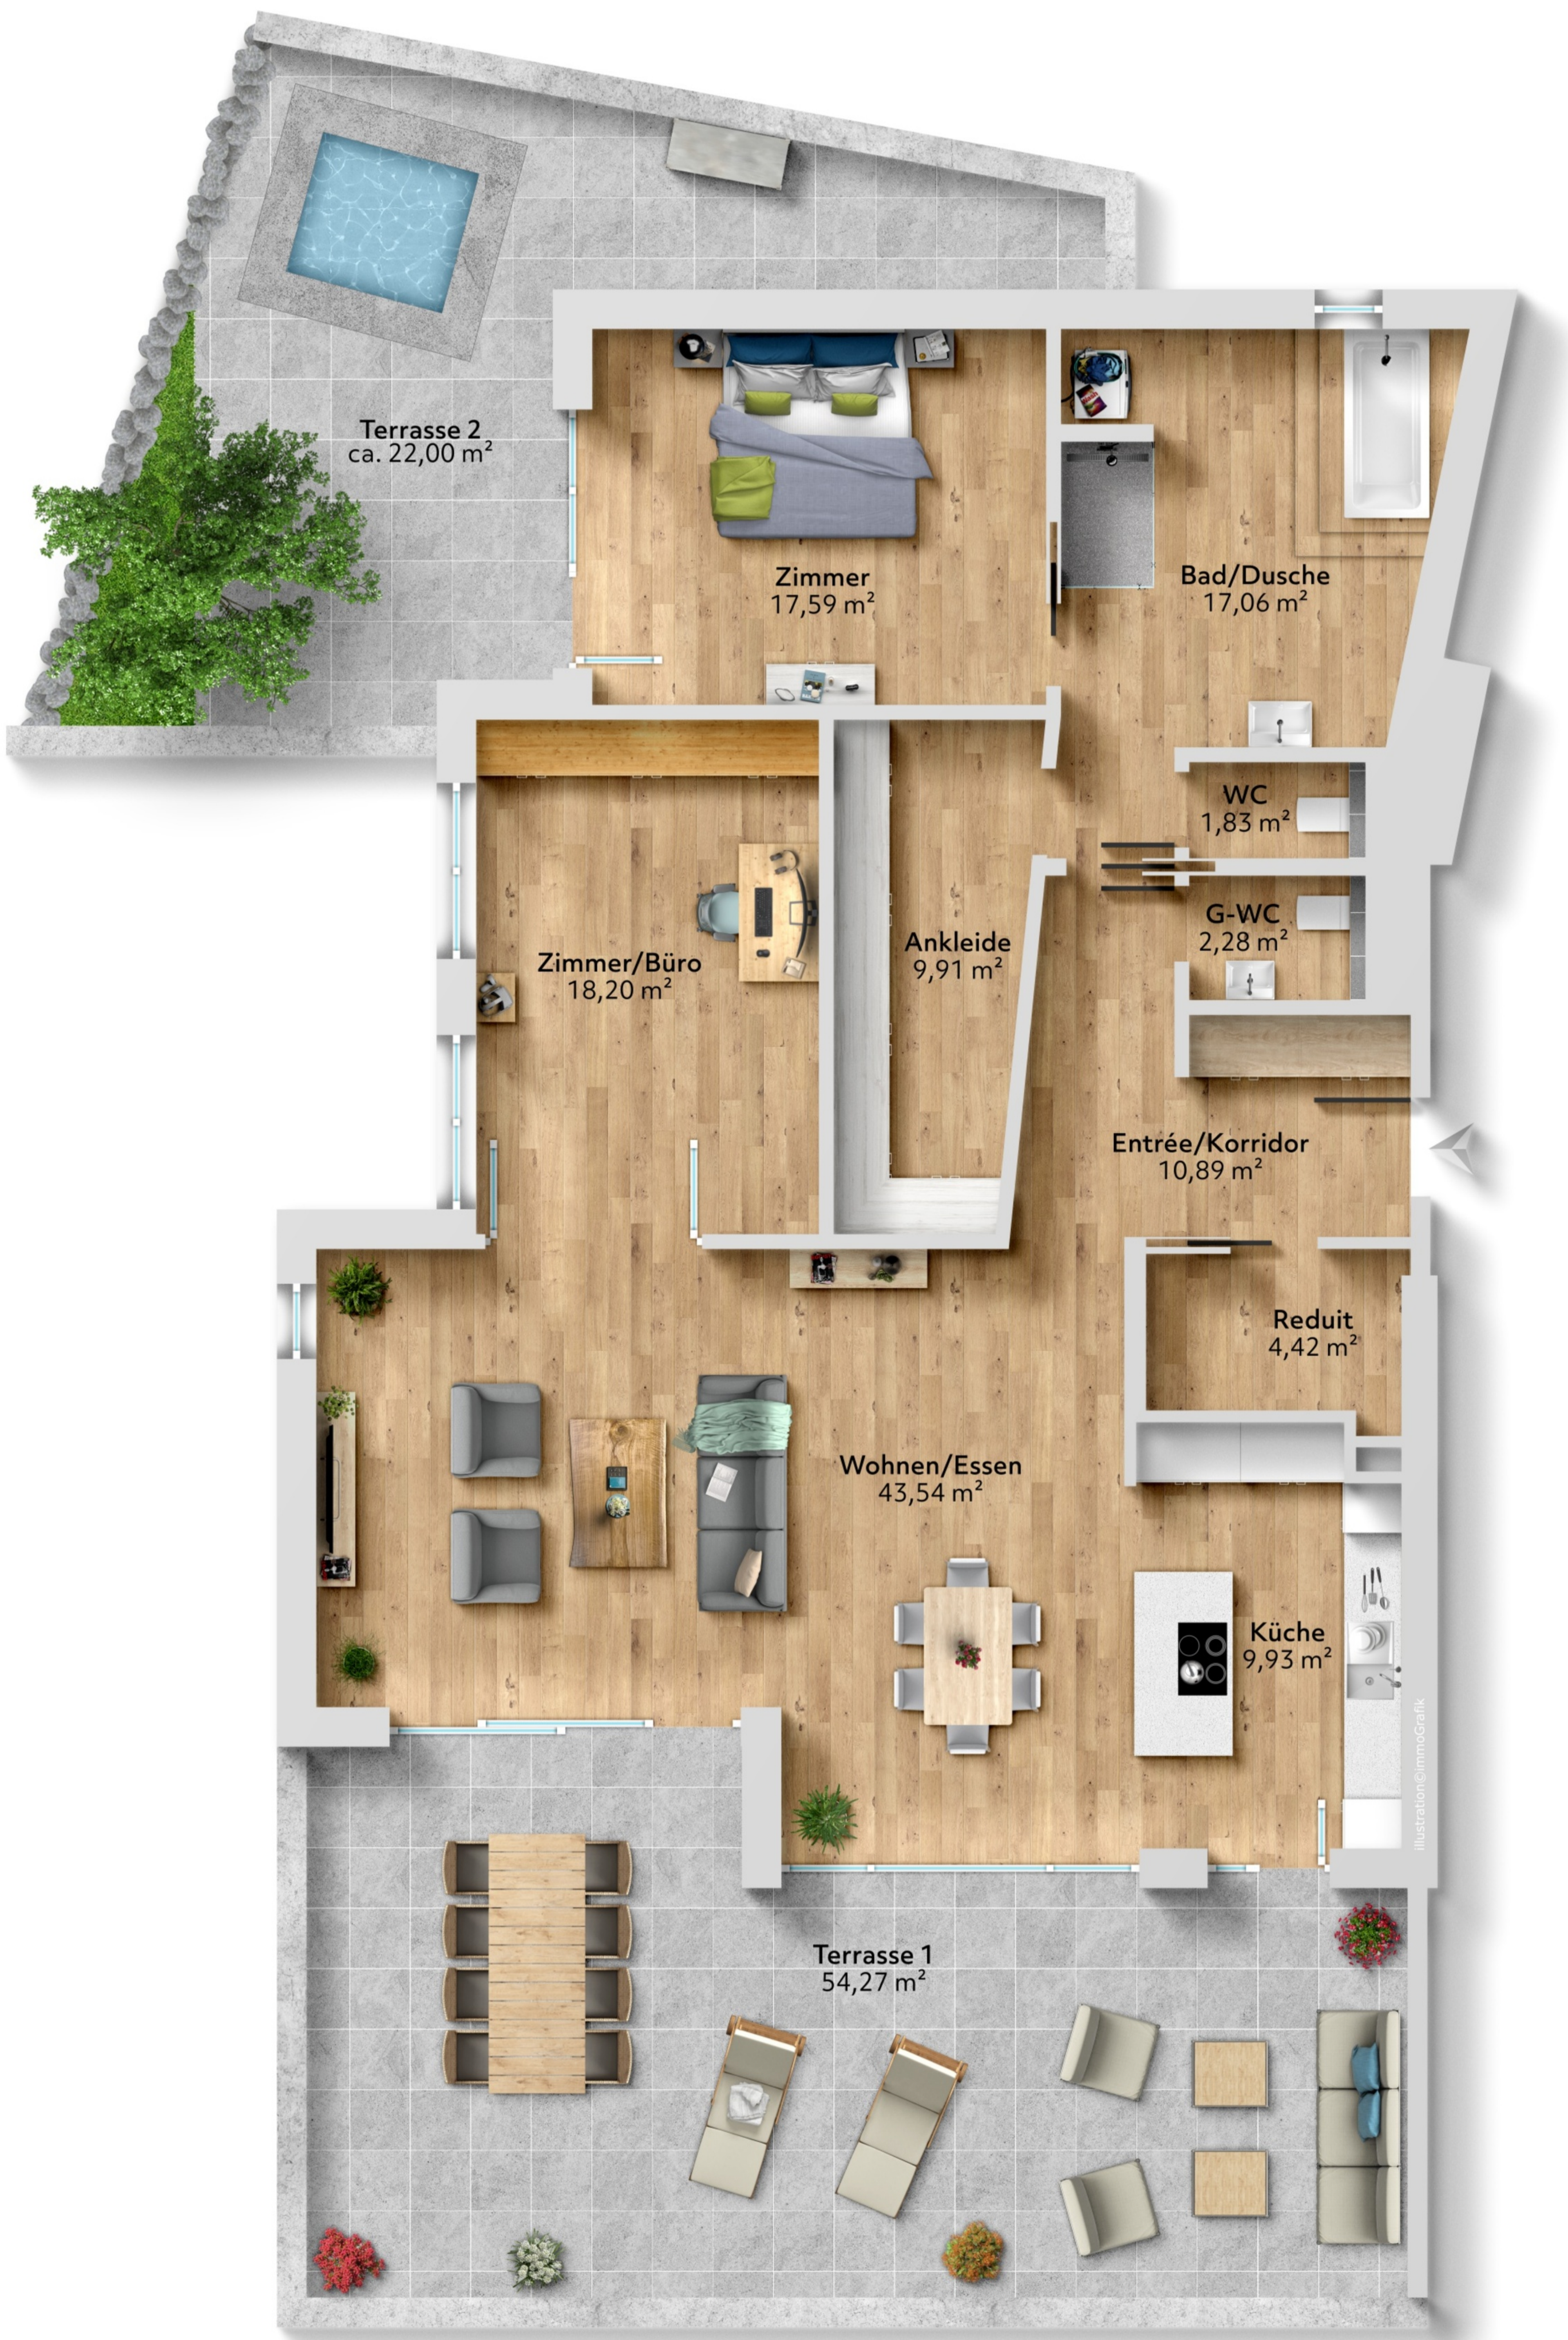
Terrasse 2
ca. 22,00 m²

Zimmer
17,59 m²

Bad/Dusche
17,06 m²

WC
1,83 m²

G-WC
2,28 m²

Zimmer/Büro
18,20 m²

Ankleide
9,91 m²

Entrée/Korridor
10,89 m²

Reduit
4,42 m²

Wohnen/Essen
43,54 m²

Küche
9,93 m²

Illustration©immoGrafik

Terrasse 1
54,27 m²